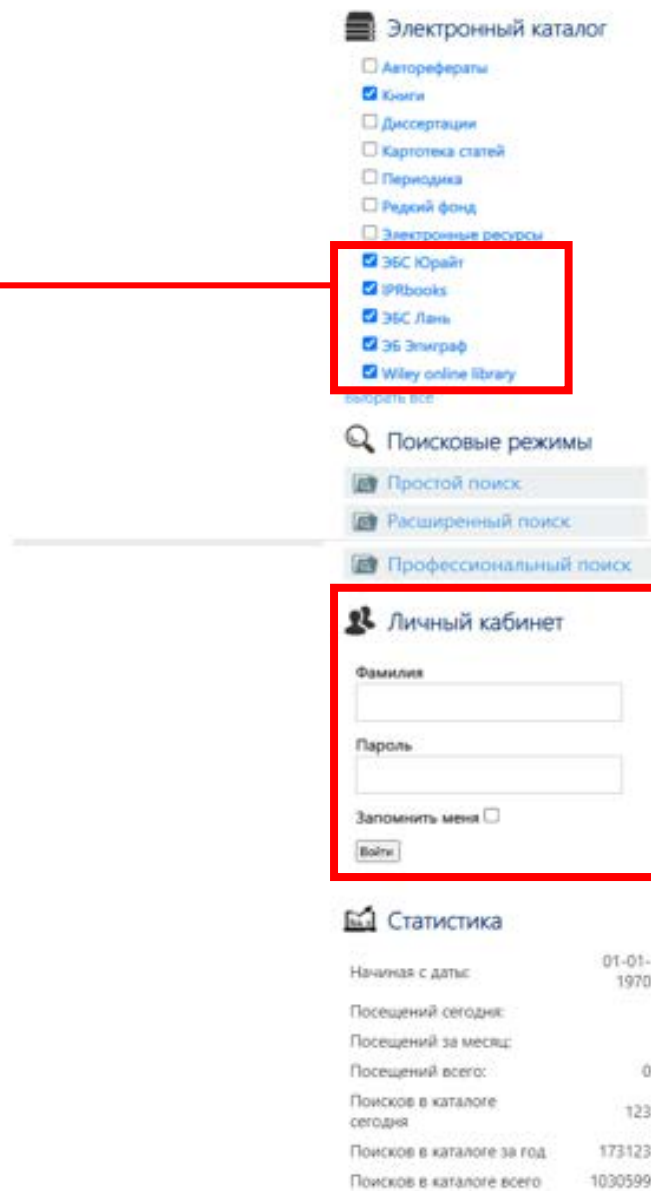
Электронный каталог

Авторефераты
Книги
Диссертации
Картотека статей
Периодика
Редкий фонд
Электронные ресурсы
ЭБС Юрайт
IPRbooks
ЭБС Лань
ЭБ Эпиграф
Wiley online library
выбрать все

Поисковые режимы

Простой поиск
Расширенный поиск
Профессиональный поиск

Личный кабинет

Фамилия

Пароль

Запомнить меня

Войти

Статистика

| | |
|---|---|
| Начиная с даты: | 01-01-1970 |
| Посещений сегодня: | |
| Посещений за месяц: | |
| Посещений всего: | 0 |
| Поисков в каталоге сегодня | 123 |
| Поисков в каталоге за год | 173123 |
| Поисков в каталоге всего | 1030599 |